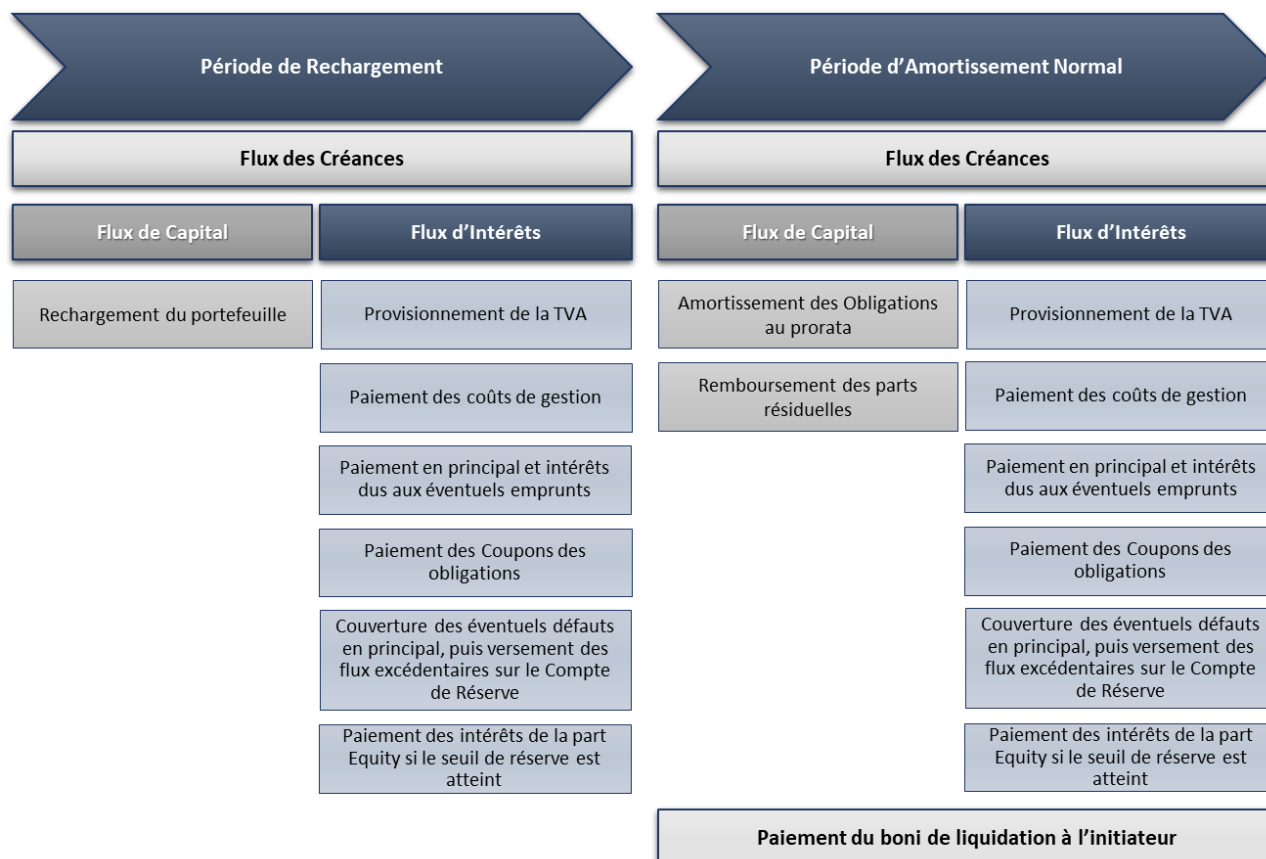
Période de Rechargement

Flux des Créances

Flux de Capital

Flux d'Intérêts

Rechargement du portefeuille

Provisionnement de la TVA

Paiement des coûts de gestion

Paiement en principal et intérêts dus aux éventuels emprunts

Paiement des Coupons des obligations

Couverture des éventuels défauts en principal, puis versement des flux excédentaires sur le Compte de Réserve

Paiement des intérêts de la part Equity si le seuil de réserve est atteint

Période d'Amortissement Normal

Flux des Créances

Flux de Capital

Flux d'Intérêts

Amortissement des Obligations au prorata

Remboursement des parts résiduelles

Provisionnement de la TVA

Paiement des coûts de gestion

Paiement en principal et intérêts dus aux éventuels emprunts

Paiement des Coupons des obligations

Couverture des éventuels défauts en principal, puis versement des flux excédentaires sur le Compte de Réserve

Paiement des intérêts de la part Equity si le seuil de réserve est atteint

Paiement du boni de liquidation à l'initiateur